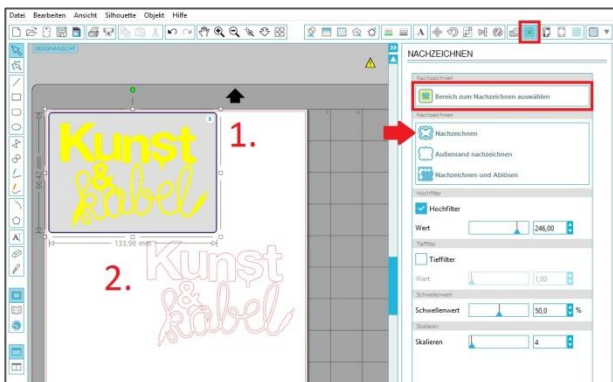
Datei Bearbeiten Ansicht Silhouette Objekt Hilfe

DESIGNANSICHT

NACHZEICHNEN

Nachzeichnen

Bereich zum Nachzeichnen auswählen

Nachzeichnen

Nachzeichnen

Außenrand nachzeichnen

Nachzeichnen und Ablösen

Hochfilter

Hochfilter

Wert 246,00

Tiefpass

Tiefenfilter

Wert 1,00

Schwellenwert

Schwellenwert 50,0 %

Skalieren

Skalieren 4

96,42 mm

133,96 mm

Kunst & kabel

1.

2.

Kunst & kabel